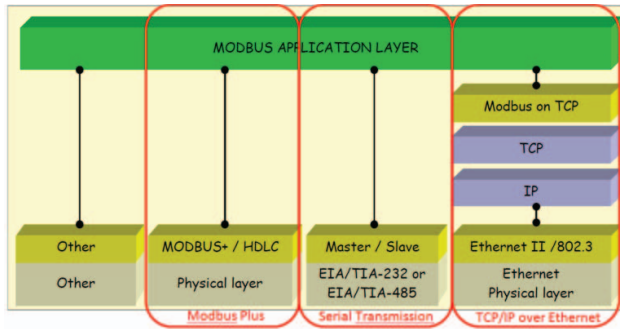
MODBUS APPLICATION LAYER

Modbus on TCP

TCP

IP

Other

Other

MODBUS+ / HDLC

Physical layer

Modbus Plus

Master / Slave

EIA/TIA-232 or EIA/TIA-485

Serial Transmission

Ethernet II /802.3

Ethernet Physical layer

TCP/IP over Ethernet